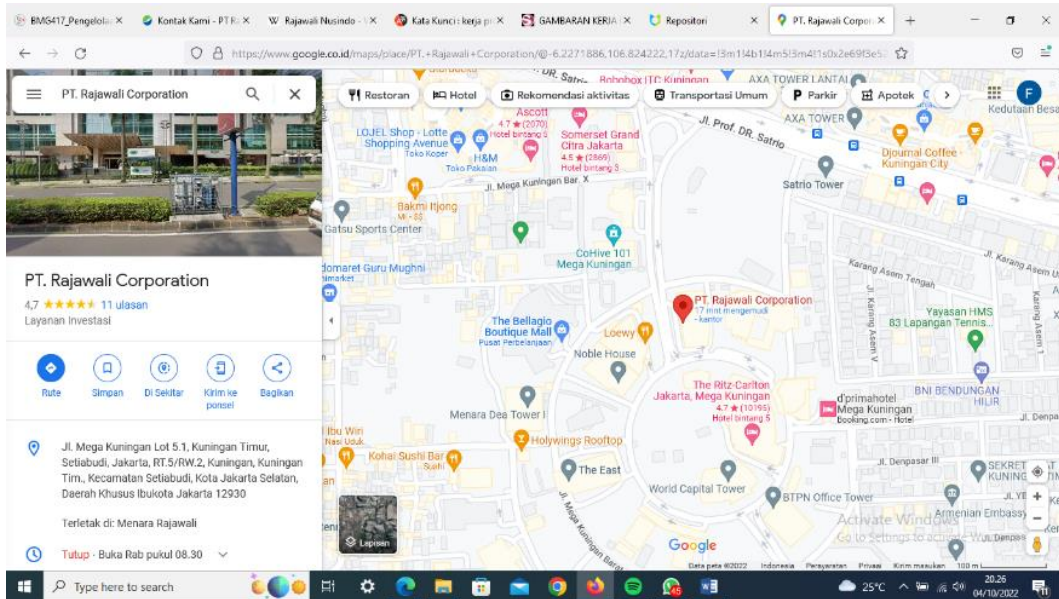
BMG417_Pengelola × Kontak Kami - PT R × W Rajawali Nusindo - × Kata Kunci : kerja p × GAMBARAN KERJA × Repositori × PT. Rajawali Corpor × +

https://www.google.co.id/maps/place/PT.+Rajawali+Corporation/@-6.2271886,106.824222,17z/data=!3m1!4b1!4m5!3m4!1s0x2e69f3e5

PT. Rajawali Corporation

Restoran Hotel Rekomendasi aktivitas Transportasi Umum Parkir Apotek

PT. Rajawali Corporation
4,7 ★★★★★ 11 ulasan
Layanan Investasi

Rute Simpan Di Sekitar Kirim ke ponsel Bagikan

Jl. Mega Kuningan Lot 5.1, Kuningan Timur, Setiabudi, Jakarta, RT.5/RW.2, Kuningan, Kuningan Tim., Kecamatan Setiabudi, Kota Jakarta Selatan, Daerah Khusus Ibukota Jakarta 12930

Terletak di: Menara Rajawali

Tutup · Buka Rab pukul 08.30

Lapisan

Jl. Prof. DR. Satrio
AXA TOWER LANTAI
AXA TOWER
Kedutaan Besa
Ascott
4.7 ★ (2070)
Hotel bintang 5
LOJEL Shop - Lotte Shopping Avenue
Toko Koper
H&M
Toko Pakaian
Somerset Grand Citra Jakarta
4.5 ★ (2869)
Hotel bintang 5
Djournal Coffee - Kuningan City
Satrio Tower
Jl. Mega Kuningan Bar. X
Bakmi Itjong
Gatsu Sports Center
CoHive 101 Mega Kuningan
Karang Asem Tengah
Jl. Karang Asem U
Yayasan HMS
83 Lapangan Tennis
Indomaret Guru Mughni
PT. Rajawali Corporation
17 mnt mengemudi · kantor
The Bellagio Boutique Mall
Pusat Perbelanjaan
Loewy
Noble House
The Ritz-Carlton Jakarta, Mega Kuningan
4.7 ★ (10955)
Hotel bintang 5
d'primahotel Mega Kuningan
Booking.com · Hotel
BNI BENDUNGAN HILIR
Jl. Denpa
Menara Dea Tower I
Ibu Win Nasi Uduk
Holywings Rooftop
Kohai Sushi Bar
Sushi
The East
Jl. Denpasar III
SEKRET KUNING
World Capital Tower
BTPN Office Tower
Armenian Embassy
Jl. Mega Kuningan Barat
Google
Activate Windows
Go to Settings to activate Windows.
Data peta ©2022 Indonesia Persyaratan Privasi Kirim masukan 100 m

Type here to search
25°C 20.26 04/10/2022